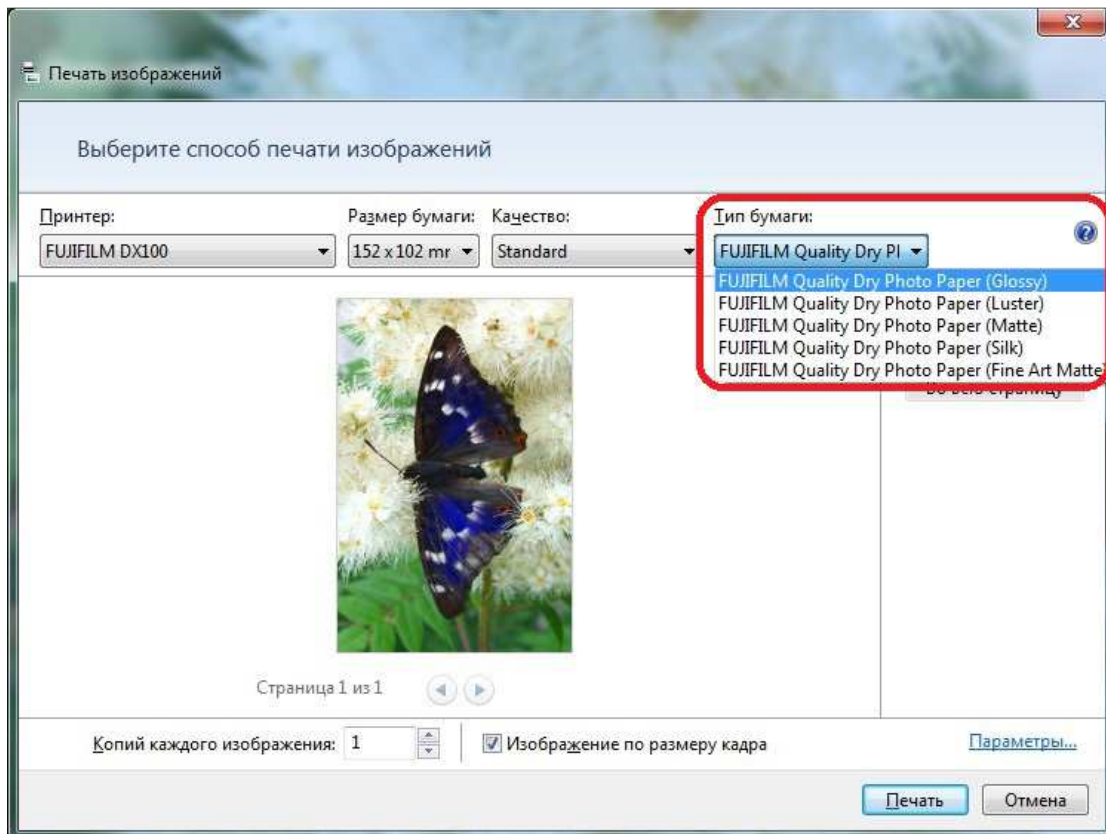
Печать изображений

Выберите способ печати изображений

Принтер:
FUJIFILM DX100

Размер бумаги:
152 x 102 mr

Качество:
Standard

Тип бумаги:
FUJIFILM Quality Dry Pl

FUJIFILM Quality Dry Photo Paper (Glossy)
FUJIFILM Quality Dry Photo Paper (Luster)
FUJIFILM Quality Dry Photo Paper (Matte)
FUJIFILM Quality Dry Photo Paper (Silk)
FUJIFILM Quality Dry Photo Paper (Fine Art Matte

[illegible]

Страница 1 из 1

Копий каждого изображения: 1

Изображение по размеру кадра

Параметры...

Печать

Отмена